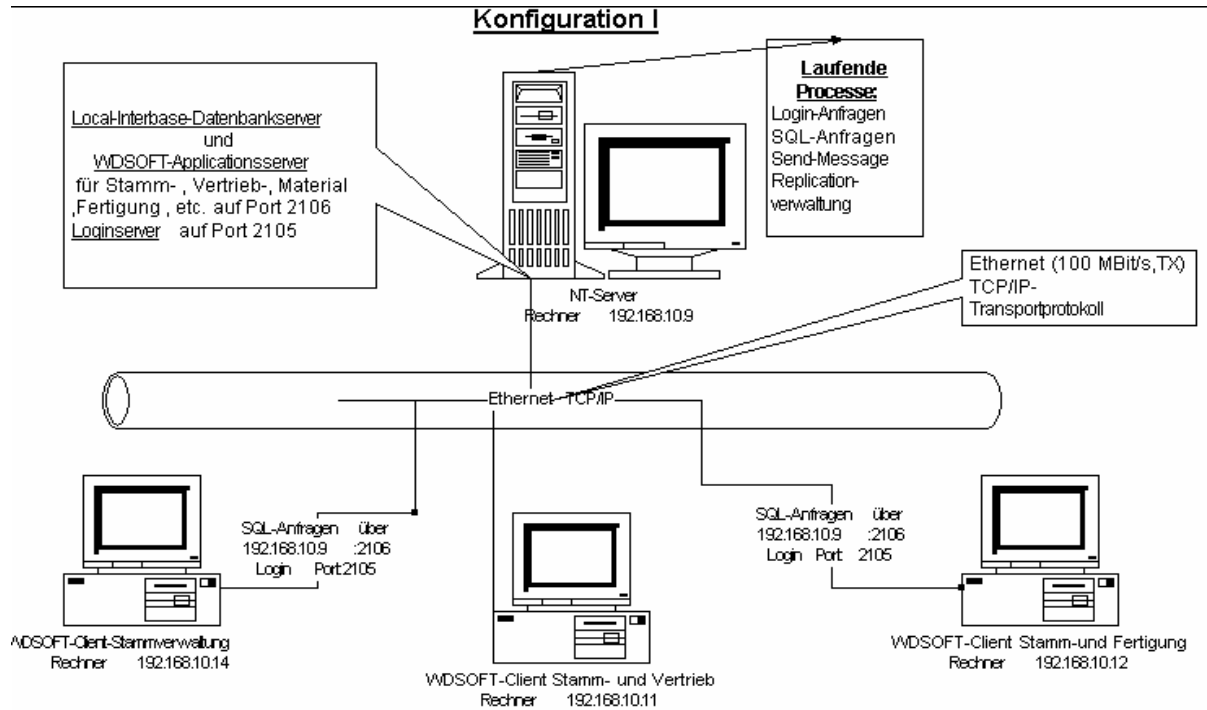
Konfiguration I

Local-Interbase-Datenbankserver
und
WDSOFT-Applicationsserver
für Stamm- , Vertrieb-, Material ,Fertigung , etc. auf Port 2106
Loginserver auf Port 2105

Laufende Processe:
Login-Anfragen
SQL-Anfragen
Send-Message
Replicationverwaltung

NT-Server
Rechner 192.168.10.9

Ethernet (100 MBit/s,TX)
TCP/IP-Transportprotokoll

Ethernet TCP/IP

SQL-Anfragen über
192.168.10.9 :2106
Login Port 2105

SQL-Anfragen über
192.168.10.9 :2106
Login Port 2105

WDSOFT-Client-Stammverwaltung
Rechner 192.168.10.14

WDSOFT-Client Stamm- und Vertrieb
Rechner 192.168.10.11

WDSOFT-Client Stamm-und Fertigung
Rechner 192.168.10.12